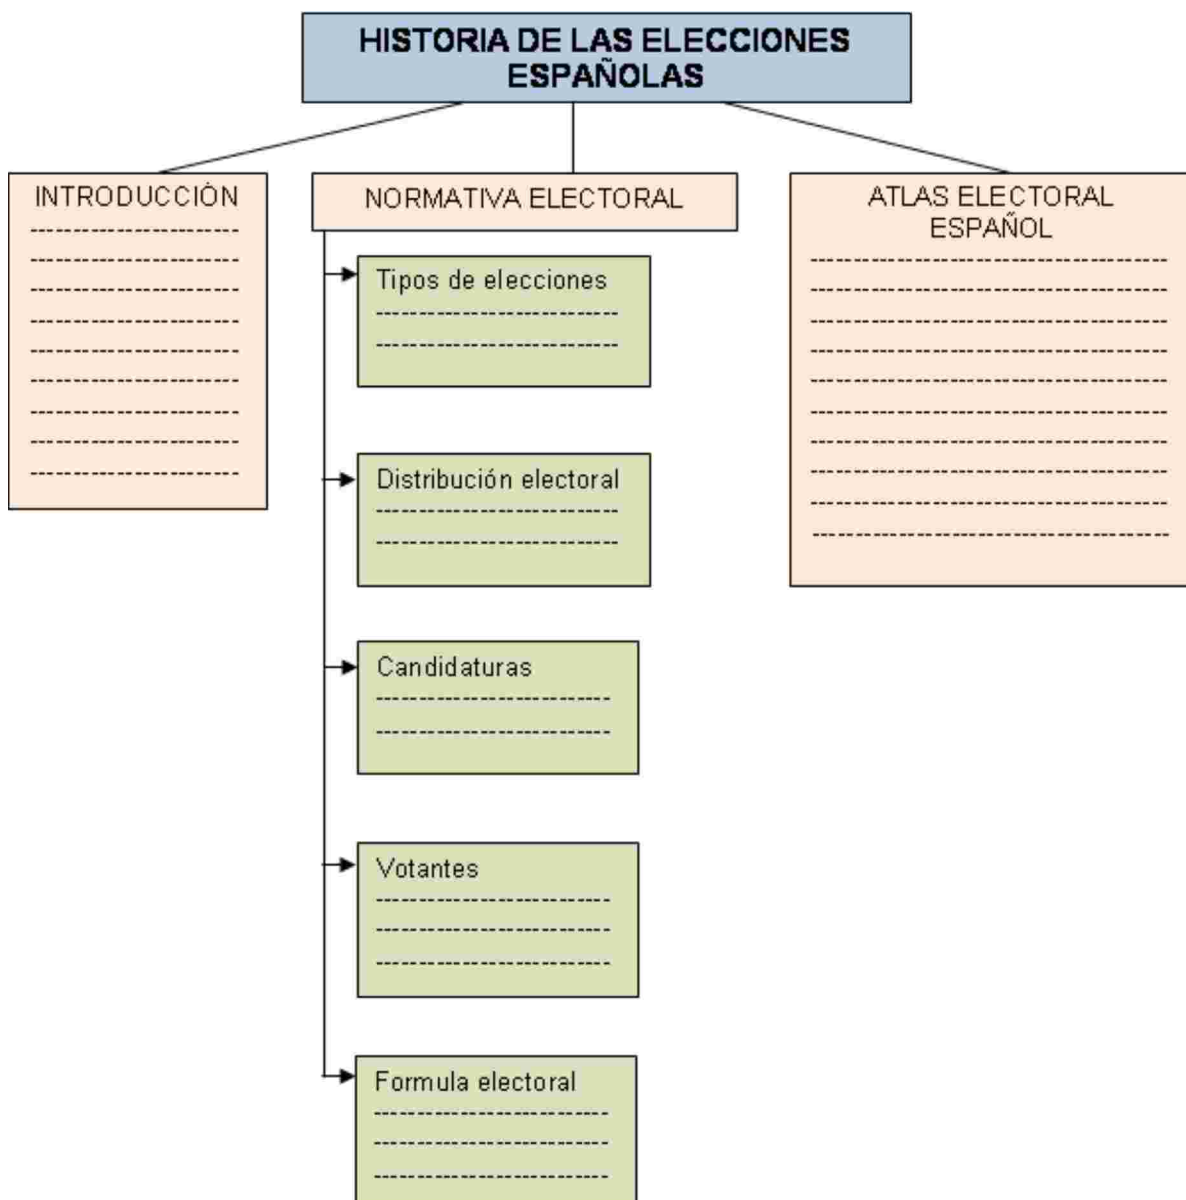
HISTORIA DE LAS ELECCIONES ESPAÑOLAS

INTRODUCCIÓN
---------------------
---------------------
---------------------
---------------------
---------------------
---------------------
---------------------
---------------------
---------------------

NORMATIVA ELECTORAL

Tipos de elecciones
-------------------------
-------------------------

Distribución electoral
-------------------------
-------------------------

Candidaturas
-------------------------
-------------------------

Votantes
-------------------------
-------------------------
-------------------------

Formula electoral
-------------------------
-------------------------
-------------------------

ATLAS ELECTORAL ESPAÑOL
-----------------------------------
-----------------------------------
-----------------------------------
-----------------------------------
-----------------------------------
-----------------------------------
-----------------------------------
-----------------------------------
-----------------------------------
-----------------------------------